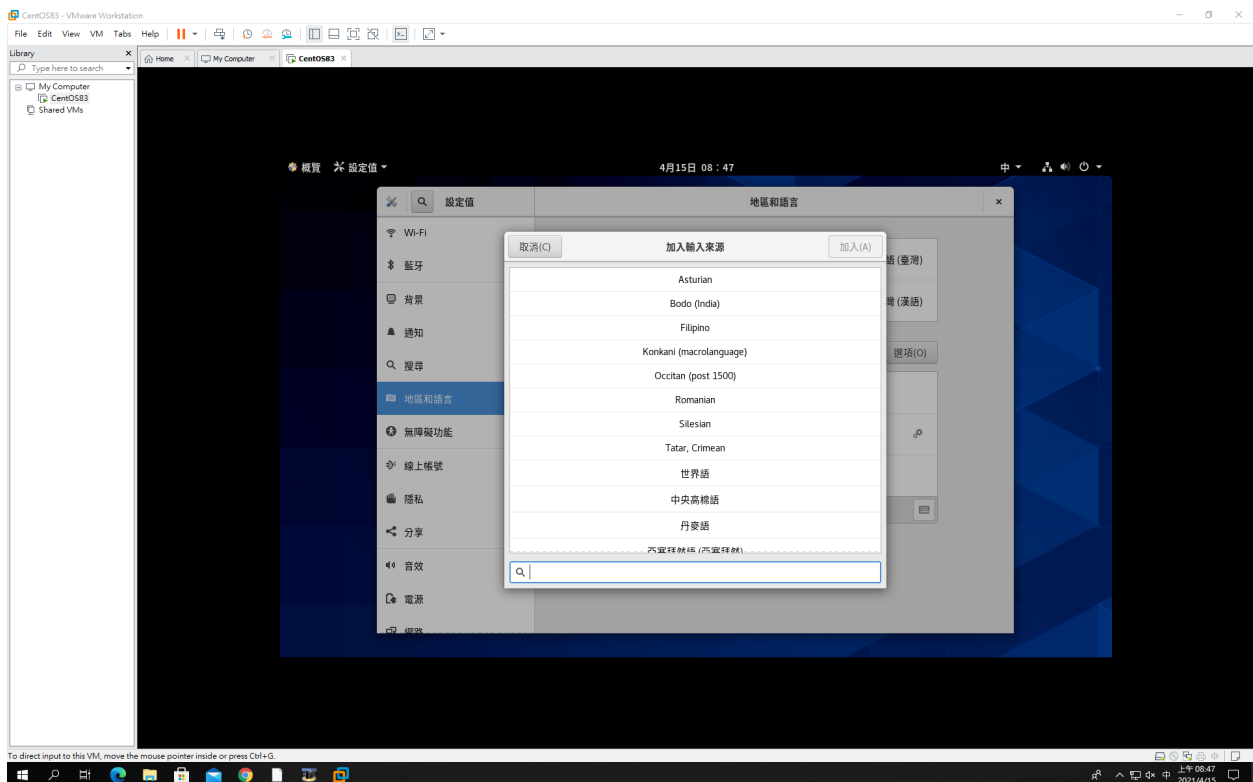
CentOS83 - VMware Workstation

File Edit View VM Tabs Help

Library
Type here to search
My Computer
CentOS83
Shared VMs

Home
My Computer
CentOS83

概覽 設定值

4月15日 08：47

中

設定值

地區和語言

Wi-Fi
藍牙
背景
通知
搜尋
地區和語言
無障礙功能
線上帳號
隱私
分享
音效
電源
網路

語 (臺灣)
灣 (漢語)
選項(O)

取消(C)
加入輸入來源
加入(A)

Asturian
Bodo (India)
Filipino
Konkani (macrolanguage)
Occitan (post 1500)
Romanian
Silesian
Tatar, Crimean
世界語
中央高棉語
丹麥語
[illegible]

To direct input to this VM, move the mouse pointer inside or press Ctrl+G.

上午 08:47
2021/4/15
中